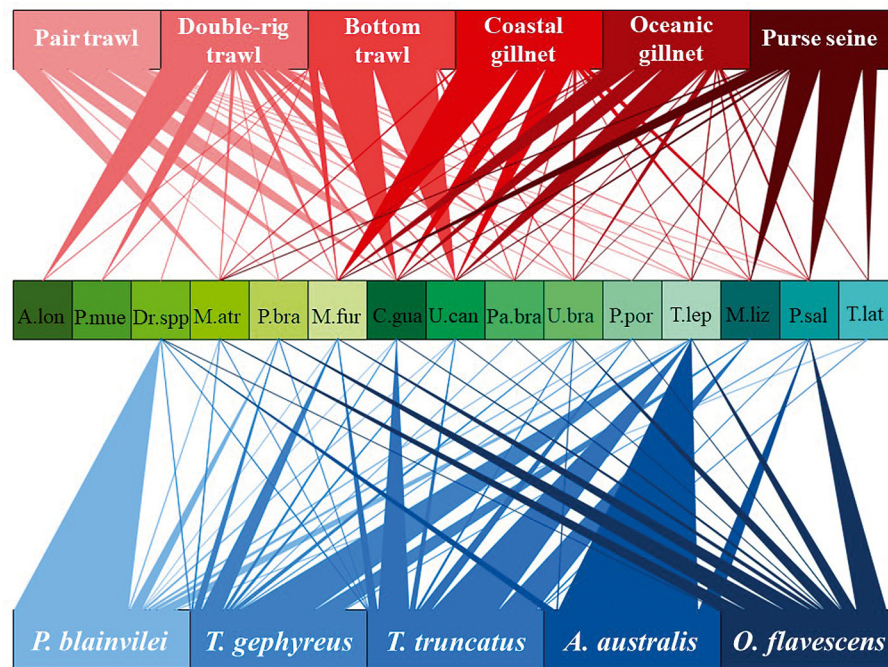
Pair trawl
Double-rig trawl
Bottom trawl
Coastal gillnet
Oceanic gillnet
Purse seine

| A.lon | P.mue | Dr.spp | M.atr | P.bra | M.fur | C.gua | U.can | Pa.bra | U.bra | P.por | T.lep | M.liz | P.sal | T.lat |
|---|---|---|---|---|---|---|---|---|---|---|---|---|---|---|

P. blainvilei
T. gephyreus
T. truncatus
A. australis
O. flavescens